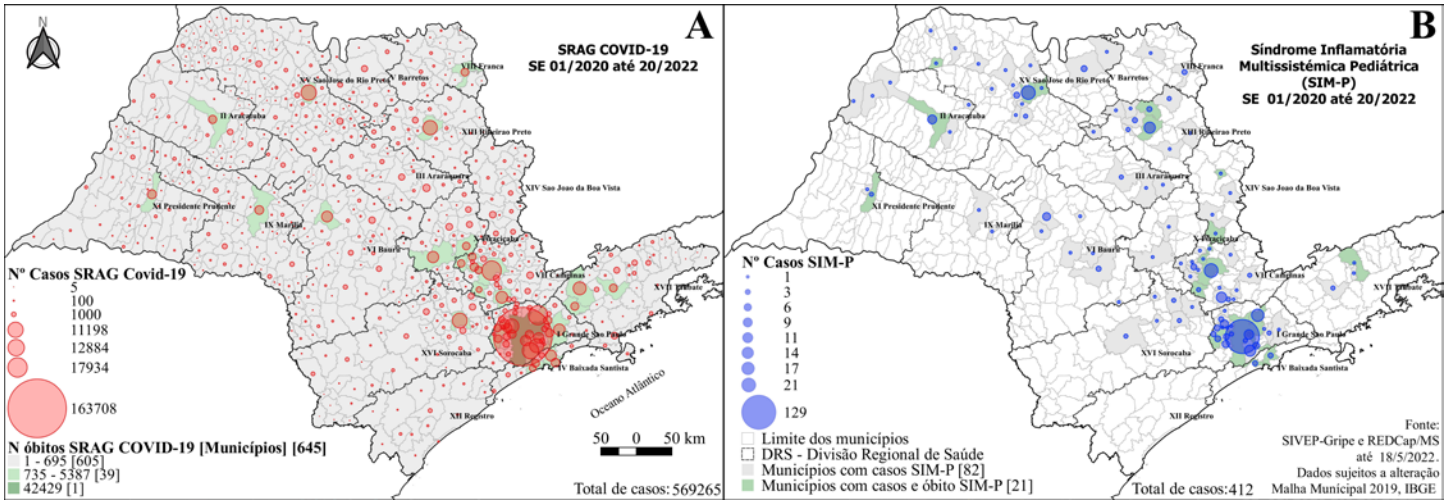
N

A

SRAG COVID-19
SE 01/2020 até 20/2022

XV Sao Jose do Rio Preto
V Barretos
VIII Franca
II Aracatuba
XIII Ribeirao Preto
III Araraquara
XIV Sao Joao da Boa Vista
XI Presidente Prudente
IX Marilia
VI Bauru
X Piracicaba
VII Campinas
XVII Taubate
I Grande Sao Paulo
XVI Sorocaba
IV Baixada Santista
XII Registro
Oceano Atlântico

Nº Casos SRAG Covid-19
5
100
1000
11198
12884
17934
163708

N óbitos SRAG COVID-19 [Municípios] [645]
1 - 695 [605]
735 - 5387 [39]
42429 [1]

50 0 50 km

Total de casos: 569265

B

Síndrome Inflamatória
Multissistémica Pediátrica
(SIM-P)
SE 01/2020 até 20/2022

XV Sao Jose do Rio Preto
V Barretos
VIII Franca
II Aracatuba
XIII Ribeirao Preto
III Araraquara
XIV Sao Joao da Boa Vista
XI Presidente Prudente
IX Marilia
VI Bauru
X Piracicaba
VII Campinas
XVII Taubate
I Grande Sao Paulo
XVI Sorocaba
IV Baixada Santista
XII Registro

Nº Casos SIM-P
1
3
6
9
11
14
17
21
129

Limite dos municípios
DRS - Divisão Regional de Saúde
Municípios com casos SIM-P [82]
Municípios com casos e óbito SIM-P [21]

Total de casos:412

Fonte:
SIVEP-Gripe e REDCap/MS
até 18/5/2022.
Dados sujeitos a alteração
Malha Municipal 2019, IBGE